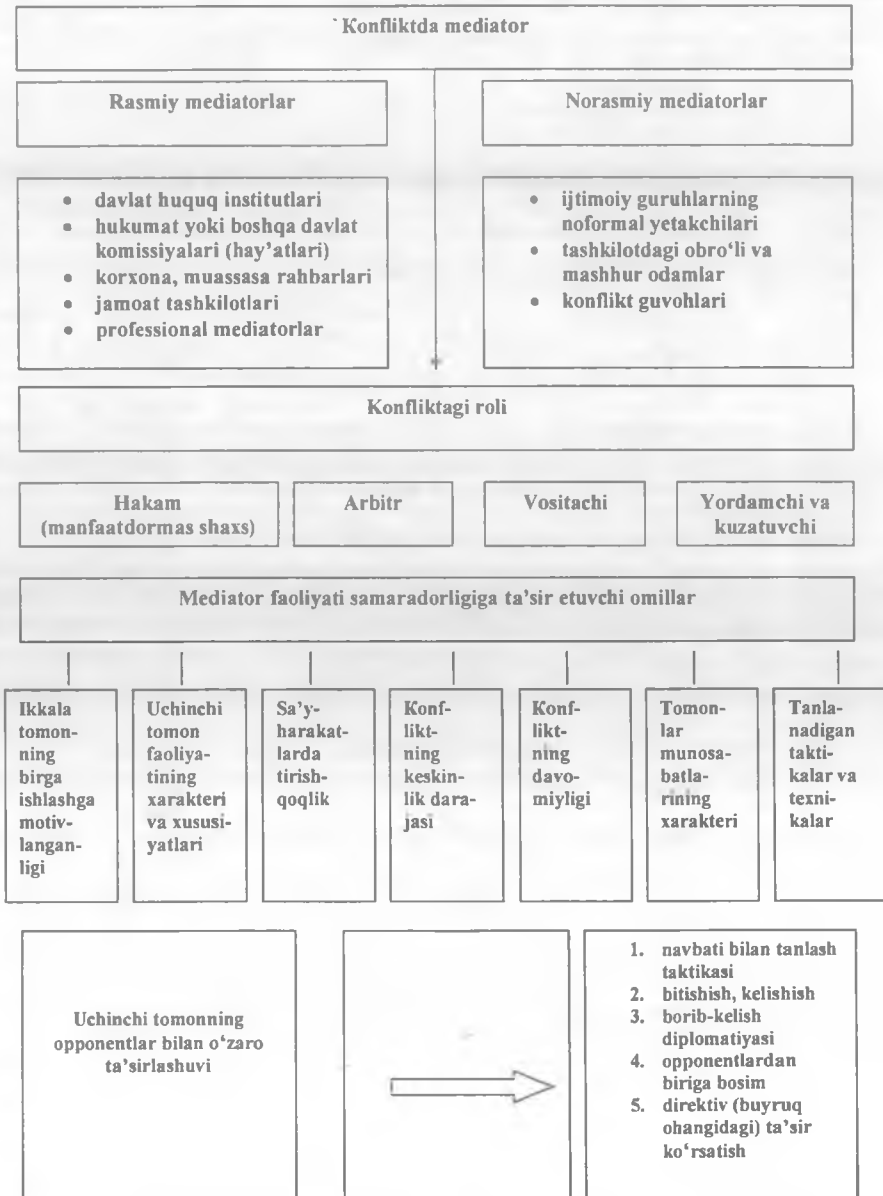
`Konfliktda mediator

Rasmiy mediatorlar

Norasmiy mediatorlar

- davlat huquq institutlari
- hukumat yoki boshqa davlat komissiyalari (hay'atlari)
- korxona, muassasa rahbarlari
- jamoat tashkilotlari
- professional mediatorlar

- ijtimoiy guruhlarning noformal yetakchilari
- tashkilotdagi obro'li va mashhur odamlar
- konflikt guvohlari

Konfliktagi roli

Hakam (manfaatdormas shaxs)

Arbitr

Vositachi

Yordamchi va kuzatuvchi

Mediator faoliyati samaradorligiga ta'sir etuvchi omillar

Ikkala tomonning birga ishlashga motivlanganligi

Uchinchi tomon faoliyatining xarakteri va xususiyatlari

Sa'y-harakatlarda tirishqoqlik

Konfliktning keskinlik darajasi

Konfliktning davomiyligi

Tomonlar munosabatlarining xarakteri

Tanlanadigan taktikalar va texnikalar

Uchinchi tomonning opponentlar bilan o'zaro ta'sirlashuvi

1. navbati bilan tanlash taktikasi
2. bitishish, kelishish
3. borib-kelish diplomatiyasi
4. opponentlardan biriga bosim
5. direktiv (buyruq ohangidagi) ta'sir ko'rsatish